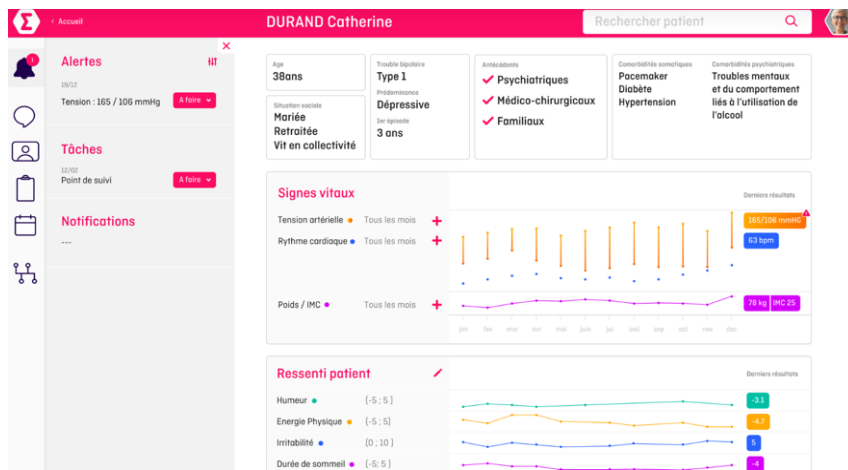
Σ
< Accueil

DURAND Catherine

Rechercher patient

1

Alertes

19/12
Tension : 165 / 106 mmHg
A faire

Tâches

12/02
Point de suivi
A faire

Notifications

---

Age
38ans

Situation sociale
Mariée
Retraitée
Vit en collectivité

Trouble bipolaire
Type 1
Prédominance
Dépressive
1er épisode
3 ans

Antécédents
Psychiatriques
Médico-chirurgicaux
Familiaux

Comorbidités somatiques
Pacemaker
Diabète
Hypertension

Comorbidités psychiatriques
Troubles mentaux et du comportement liés à l'utilisation de l'alcool

Signes vitaux

Derniers résultats

Tension artérielle ● Tous les mois +
Rythme cardiaque ● Tous les mois +
Poids / IMC ● Tous les mois +

165/106 mmHG
63 bpm
78 kg
IMC 25

jan fev mar avr mai jun jui aoû sep oct nov dec

Ressenti patient

Derniers résultats

Humeur ● [-5 ; 5]
Energie Physique ● [-5 ; 5]
Irritabilité ● [0 ; 10]
Durée de sommeil ● [-5 ; 5]

-3.1
-4.7
5
-4